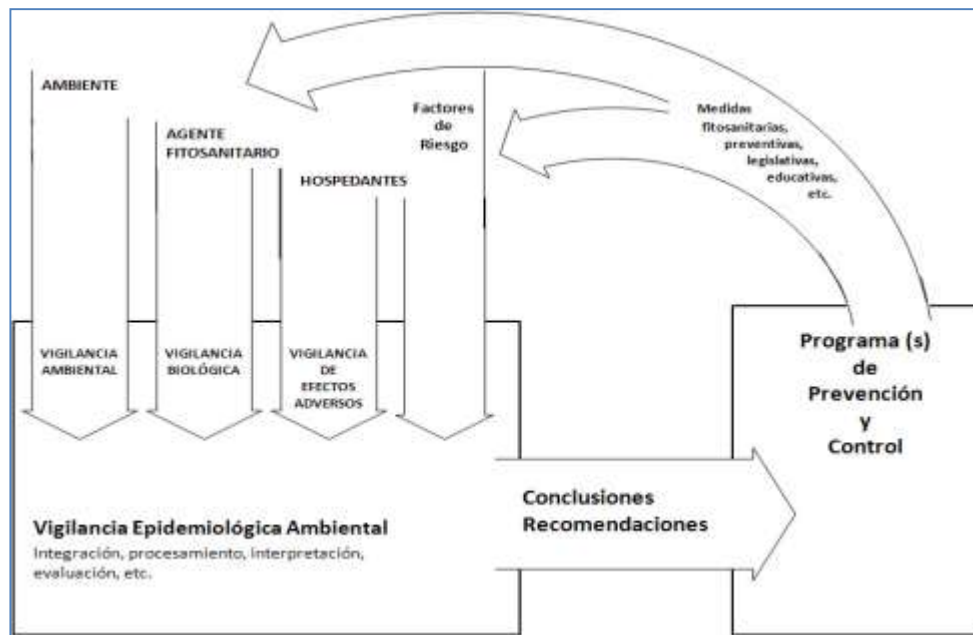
AMBIENTE

AGENTE FITOSANITARIO

HOSPEDANTES

Factores de Riesgo

Medidas fitosanitarias, preventivas, legislativas, educativas, etc.

VIGILANCIA AMBIENTAL

VIGILANCIA BIOLÓGICA

VIGILANCIA DE EFECTOS ADVERSOS

Programa (s) de Prevención y Control

Conclusiones Recomendaciones

Vigilancia Epidemiológica Ambiental
Integración, procesamiento, interpretación, evaluación, etc.